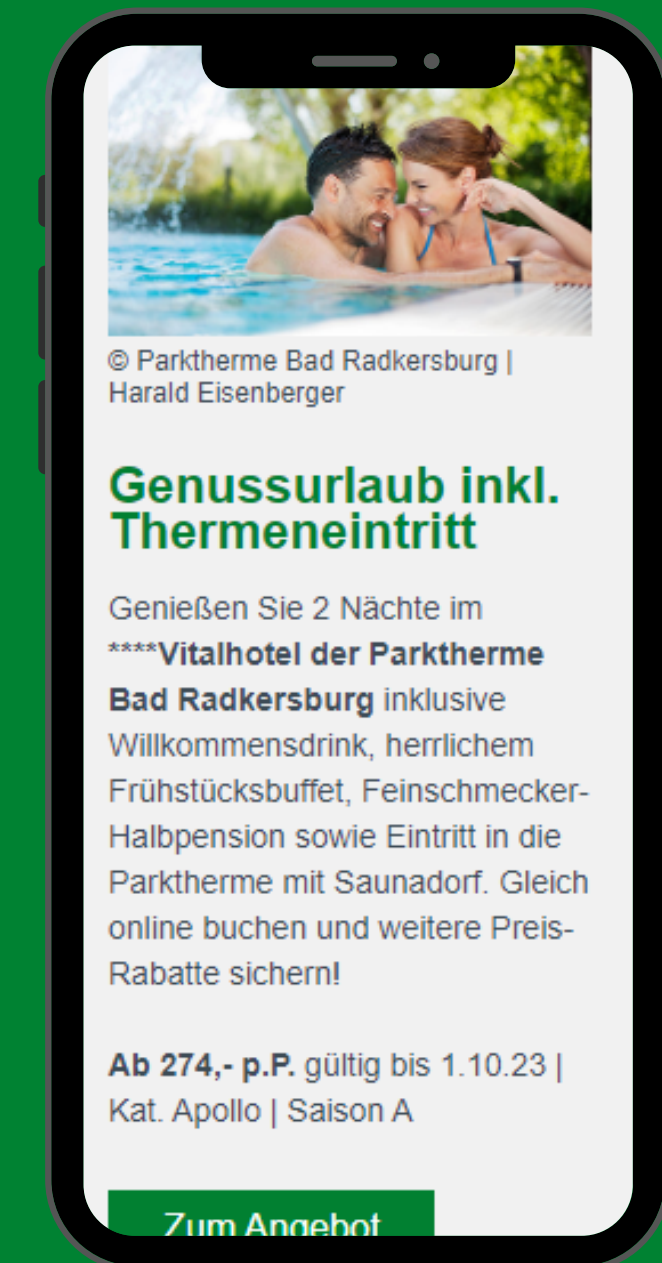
© Parktherme Bad Radkersburg | Harald Eisenberger

Genussurlaub inkl. Thermeneintritt

Genießen Sie 2 Nächte im ****Vitalhotel der Parktherme Bad Radkersburg inklusive Willkommensdrink, herrlichem Frühstücksbuffet, Feinschmecker-Halbpension sowie Eintritt in die Parktherme mit Saunadorf. Gleich online buchen und weitere Preis-Rabatte sichern!

Ab 274,- p.P. gültig bis 1.10.23 | Kat. Apollo | Saison A

Zum Angebot